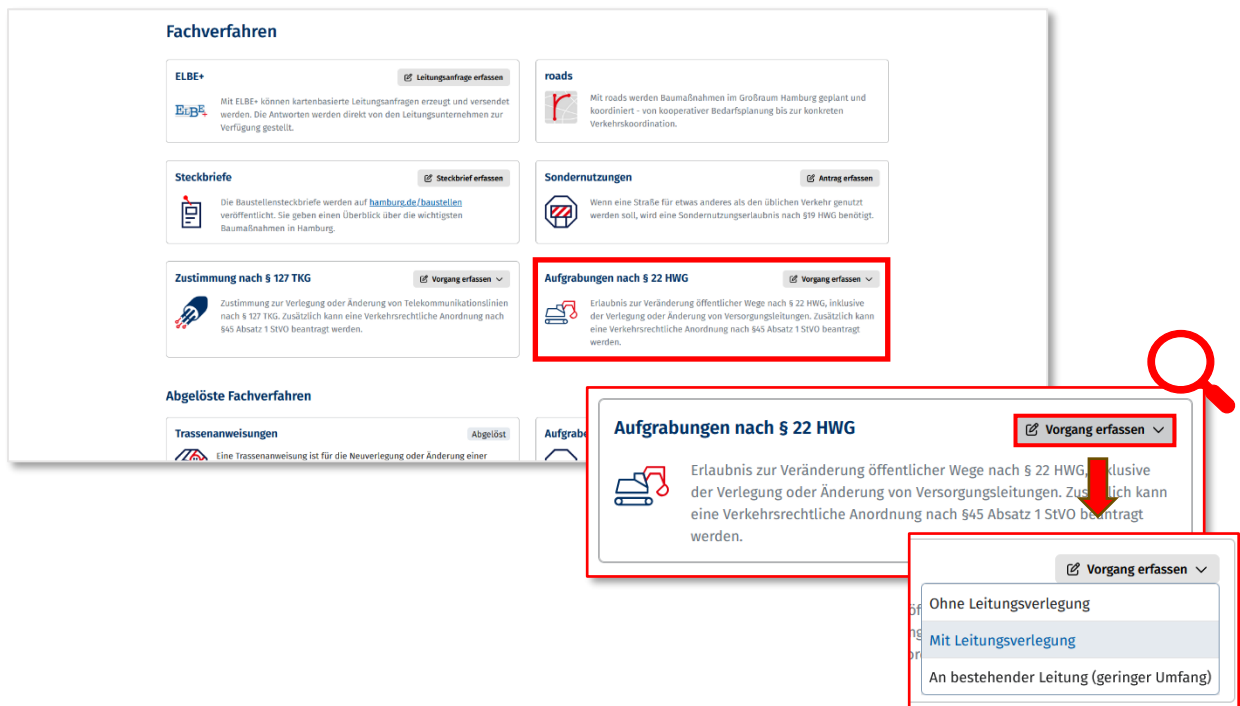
Fachverfahren

ELBE+
Leitungsanfrage erfassen
ELBE+
Mit ELBE+ können kartenbasierte Leitungsanfragen erzeugt und versendet werden. Die Antworten werden direkt von den Leitungsunternehmen zur Verfügung gestellt.

roads
Mit roads werden Baumaßnahmen im Großraum Hamburg geplant und koordiniert - von kooperativer Bedarfsplanung bis zur konkreten Verkehrskoordination.

Steckbriefe
Steckbrief erfassen
Die Baustellensteckbriefe werden auf hamburg.de/baustellen veröffentlicht. Sie geben einen Überblick über die wichtigsten Baumaßnahmen in Hamburg.

Sondernutzungen
Antrag erfassen
Wenn eine Straße für etwas anderes als den üblichen Verkehr genutzt werden soll, wird eine Sondernutzungserlaubnis nach §19 HWG benötigt.

Zustimmung nach § 127 TKG
Vorgang erfassen
Zustimmung zur Verlegung oder Änderung von Telekommunikationslinien nach § 127 TKG. Zusätzlich kann eine Verkehrsrechtliche Anordnung nach §45 Absatz 1 StVO beantragt werden.

Aufgrabungen nach § 22 HWG
Vorgang erfassen
Erlaubnis zur Veränderung öffentlicher Wege nach § 22 HWG, inklusive der Verlegung oder Änderung von Versorgungsleitungen. Zusätzlich kann eine Verkehrsrechtliche Anordnung nach §45 Absatz 1 StVO beantragt werden.

Abgelöste Fachverfahren

Trassenanweisungen
Abgelöst
Eine Trassenanweisung ist für die Neuverlegung oder Änderung einer

Aufgrabe

Aufgrabungen nach § 22 HWG
Vorgang erfassen
Erlaubnis zur Veränderung öffentlicher Wege nach § 22 HWG, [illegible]klusive der Verlegung oder Änderung von Versorgungsleitungen. Zus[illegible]lich kann eine Verkehrsrechtliche Anordnung nach §45 Absatz 1 StVO beantragt werden.

Vorgang erfassen
Ohne Leitungsverlegung
Mit Leitungsverlegung
An bestehender Leitung (geringer Umfang)